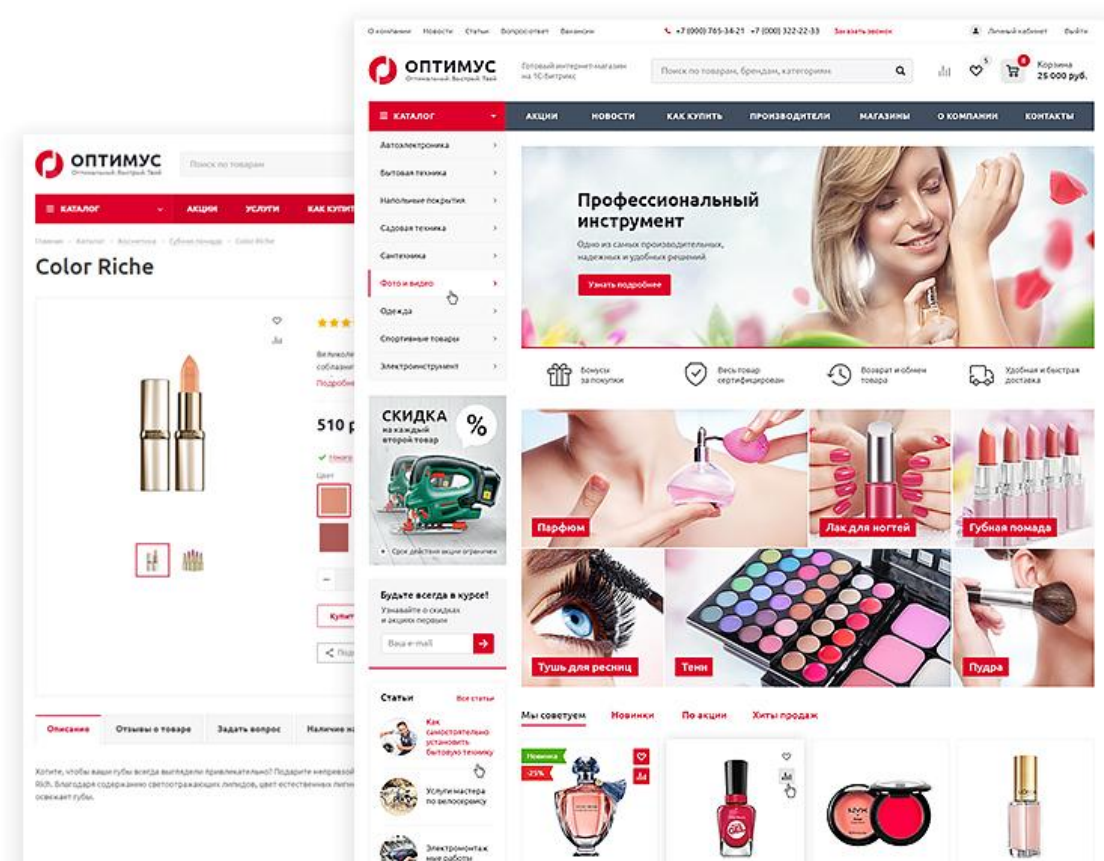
О компании Новости Статьи Вопрос-ответ Вакансии +7 (000) 765-34-21 +7 (000) 322-22-33 Заказать звонок Личный кабинет Выйти

ОПТИМУС
Оптимальный Быстрый Твой

Готовый интернет-магазин на 1С-Битрикс

Поиск по товарам, брендам, категориям

5 0 Корзина 25 000 руб.

КАТАЛОГ АКЦИИ НОВОСТИ КАК КУПИТЬ ПРОИЗВОДИТЕЛИ МАГАЗИНЫ О КОМПАНИИ КОНТАКТЫ

Автоэлектроника
Бытовая техника
Напольные покрытия
Садовая техника
Сантехника
Фото и видео
Одежда
Спортивные товары
Электроинструмент

Профессиональный инструмент
Одно из самых производительных, надежных и удобных решений
Узнать подробнее

Бонусы за покупки
Весь товар сертифицирован
Возврат и обмен товара
Удобная и быстрая доставка

СКИДКА на каждый второй товар %
Срок действия акции ограничен

Парфюм
Лак для ногтей
Губная помада
Тушь для ресниц
Тени
Пудра

Будьте всегда в курсе!
Узнавайте о скидках и акциях первым
Ваш e-mail

Статьи Все статьи
Как самостоятельно установить бытовую технику
Услуги мастера по велосервису
Электромонтажные работы

Мы советуем Новинки По акции Хиты продаж

Новинка
-25%

ОПТИМУС
Оптимальный Быстрый Твой
Поиск по товарам
КАТАЛОГ АКЦИИ УСЛУГИ КАК КУПИТЬ
Главная — Каталог — Косметика — Губная помада — Color Riche

Color Riche

Великолеп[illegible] соблазни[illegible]
Подробн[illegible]

510 р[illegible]

Наличие
Цвет

Купит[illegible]
Под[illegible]

Описание Отзывы о товаре Задать вопрос Наличие в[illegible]

Хотите, чтобы ваши губы всегда выглядели привлекательно? Подарите неотразимой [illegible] Rich. Благодаря содержанию светоотражающих липидов, цвет естественных пигм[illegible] освежает губы.